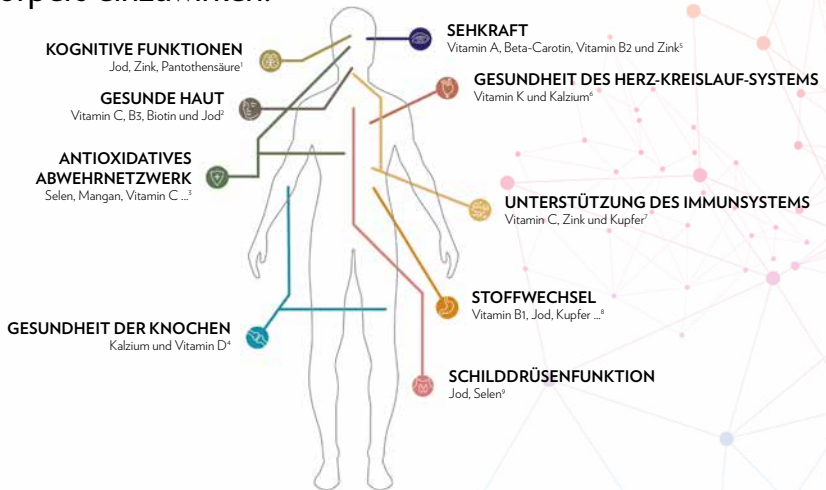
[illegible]

KOGNITIVE FUNKTIONEN
Jod, Zink, Pantothensäure$^1$

GESUNDE HAUT
Vitamin C, B3, Biotin und Jod$^2$

ANTIOXIDATIVES ABWEHRNETZWERK
Selen, Mangan, Vitamin C ...$^3$

GESUNDHEIT DER KNOCHEN
Kalzium und Vitamin D$^4$

SEHKRAFT
Vitamin A, Beta-Carotin, Vitamin B2 und Zink$^5$

GESUNDHEIT DES HERZ-KREISLAUF-SYSTEMS
Vitamin K und Kalzium$^6$

UNTERSTÜTZUNG DES IMMUNSYSTEMS
Vitamin C, Zink und Kupfer$^7$

STOFFWECHSEL
Vitamin B1, Jod, Kupfer ...$^8$

SCHILDDRÜSENFUNKTION
Jod, Selen$^9$